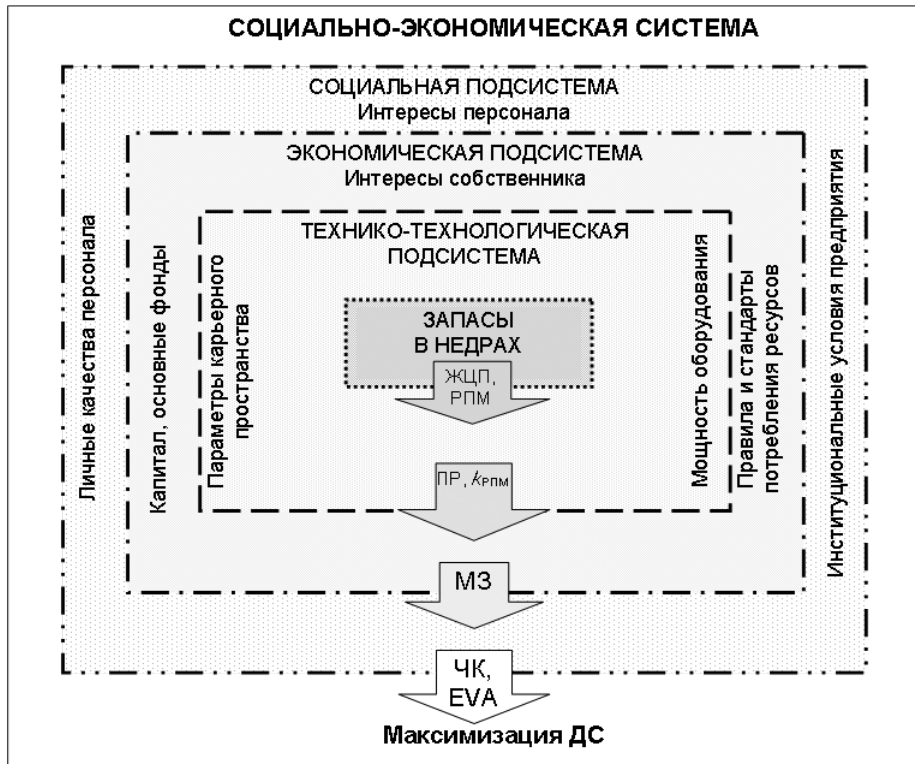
СОЦИАЛЬНО-ЭКОНОМИЧЕСКАЯ СИСТЕМА

СОЦИАЛЬНАЯ ПОДСИСТЕМА
Интересы персонала

ЭКОНОМИЧЕСКАЯ ПОДСИСТЕМА
Интересы собственника

ТЕХНИКО-ТЕХНОЛОГИЧЕСКАЯ ПОДСИСТЕМА

Личные качества персонала

Капитал, основные фонды

Параметры карьерного пространства

ЗАПАСЫ В НЕДРАХ

ЖЦП, РПМ

ПР, $k_{РПМ}$

Мощность оборудования

Правила и стандарты потребления ресурсов

Институциональные условия предприятия

МЗ

ЧК, EVA

Максимизация ДС